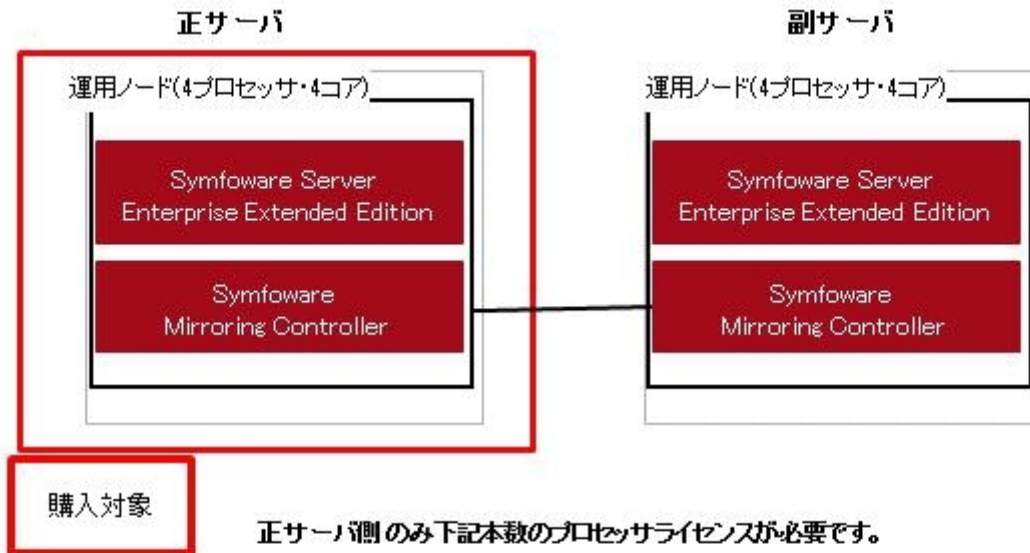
正サーバ

副サーバ

運用ノード(4プロセッサ・4コア)

Symfoware Server Enterprise Extended Edition

Symfoware Mirroring Controller

運用ノード(4プロセッサ・4コア)

Symfoware Server Enterprise Extended Edition

Symfoware Mirroring Controller

購入対象

正サーバ側のみ下記本数のプロセッサライセンスが必要です。